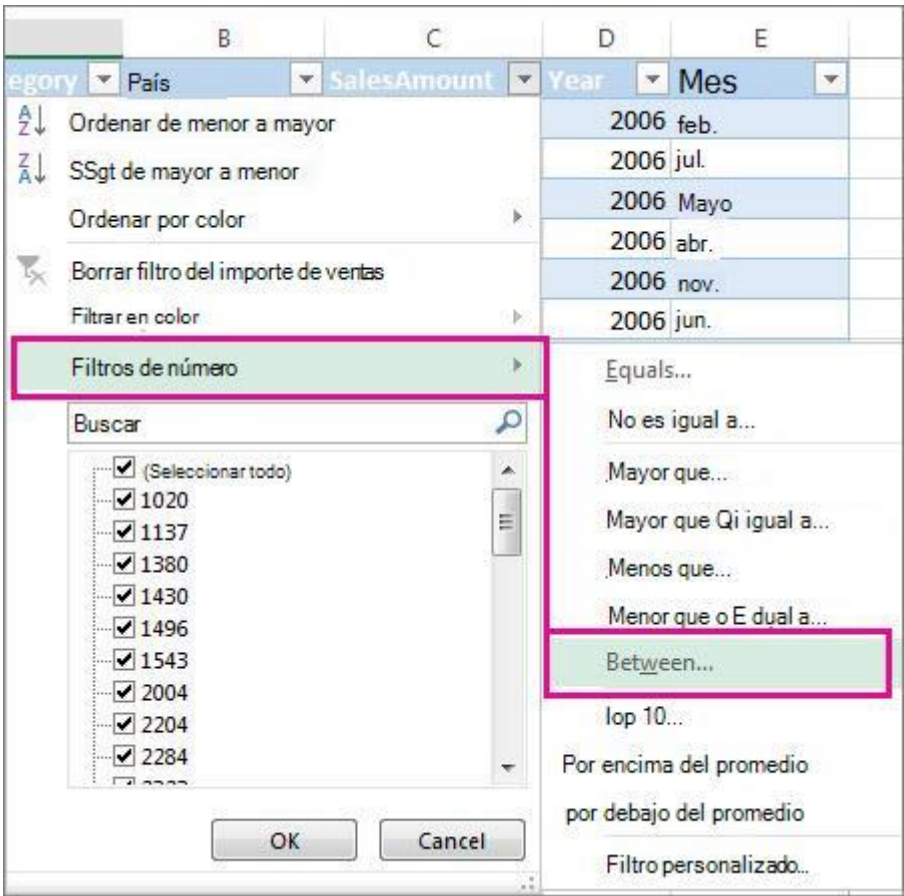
B C D E

egory País SalesAmount Year Mes

Ordenar de menor a mayor

SSgt de mayor a menor

Ordenar por color

Borrar filtro del importe de ventas

Filtrar en color

Filtros de número

Buscar

(Seleccionar todo)
1020
1137
1380
1430
1496
1543
2004
2204
2284

OK Cancel

| 2006 | feb. |
|---|---|
| 2006 | jul. |
| 2006 | Mayo |
| 2006 | abr. |
| 2006 | nov. |
| 2006 | jun. |

Equals...
No es igual a...
Mayor que...
Mayor que Qi igual a...
Menos que...
Menor que o E dual a...
Between...
lop 10...
Por encima del promedio
por debajo del promedio
Filtro personalizado...